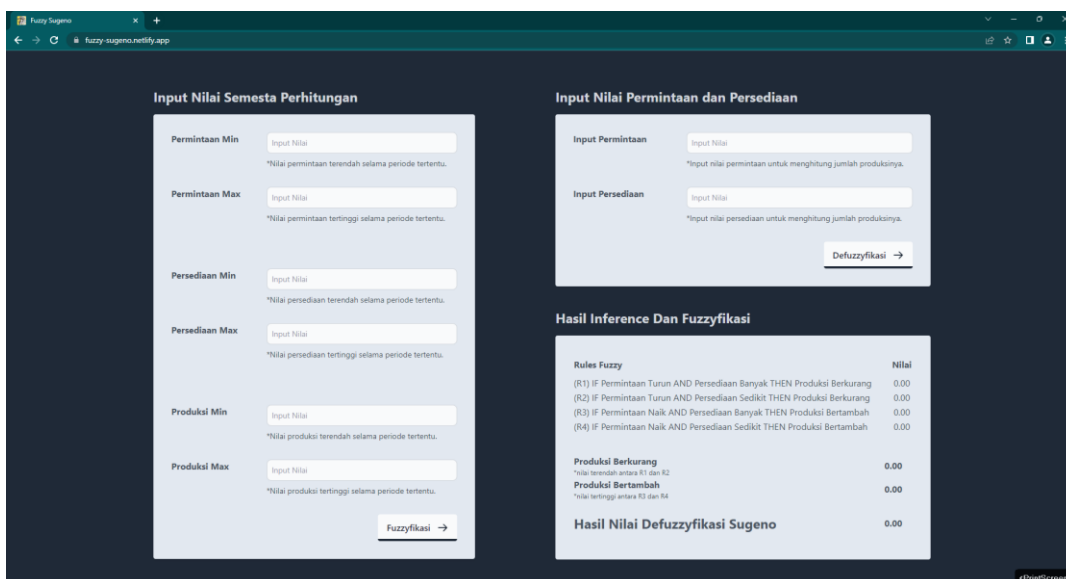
Fuzzy Sugeno × +

fuzzy-sugeno.netlify.app

Input Nilai Semesta Perhitungan

Permintaan Min
Input Nilai
*Nilai permintaan terendah selama periode tertentu.

Permintaan Max
Input Nilai
*Nilai permintaan tertinggi selama periode tertentu.

Persediaan Min
Input Nilai
*Nilai persediaan terendah selama periode tertentu.

Persediaan Max
Input Nilai
*Nilai persediaan tertinggi selama periode tertentu.

Produksi Min
Input Nilai
*Nilai produksi terendah selama periode tertentu.

Produksi Max
Input Nilai
*Nilai produksi tertinggi selama periode tertentu.

Fuzzyfikasi →

Input Nilai Permintaan dan Persediaan

Input Permintaan
Input Nilai
*Input nilai permintaan untuk menghitung jumlah produksinya.

Input Persediaan
Input Nilai
*Input nilai persediaan untuk menghitung jumlah produksinya.

Defuzzyfikasi →

Hasil Inference Dan Fuzzyfikasi

| Rules Fuzzy | Nilai |
|---|---|
| (R1) IF Permintaan Turun AND Persediaan Banyak THEN Produksi Berkurang | 0.00 |
| (R2) IF Permintaan Turun AND Persediaan Sedikit THEN Produksi Berkurang | 0.00 |
| (R3) IF Permintaan Naik AND Persediaan Banyak THEN Produksi Bertambah | 0.00 |
| (R4) IF Permintaan Naik AND Persediaan Sedikit THEN Produksi Bertambah | 0.00 |

Produksi Berkurang
*nilai terendah antara R1 dan R2
0.00

Produksi Bertambah
*nilai tertinggi antara R3 dan R4
0.00

Hasil Nilai Defuzzyfikasi Sugeno 0.00

PrintScreen